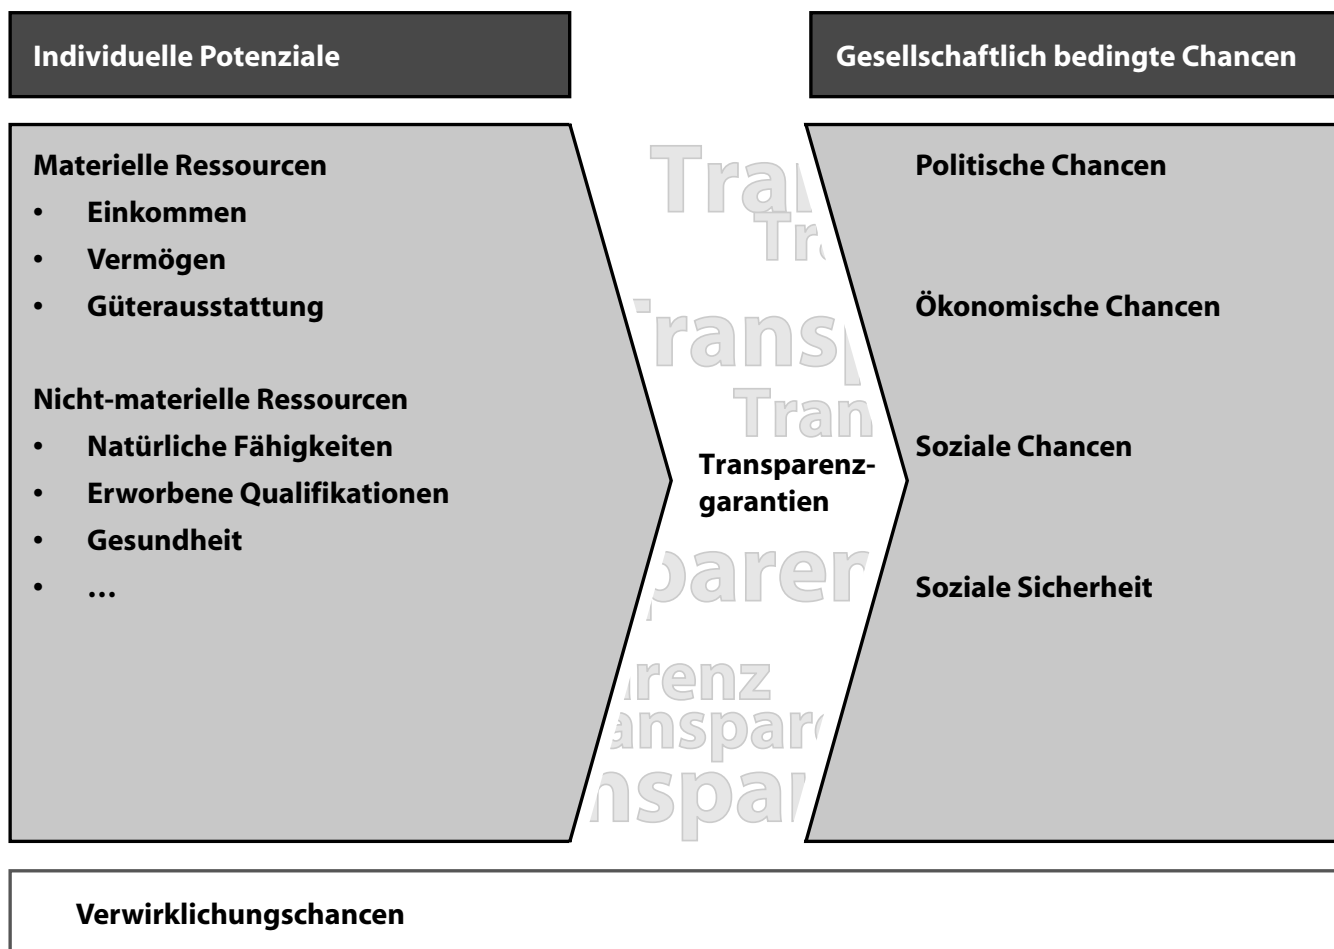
Individuelle Potenziale

Gesellschaftlich bedingte Chancen

Materielle Ressourcen
• Einkommen
• Vermögen
• Güterausstattung

Nicht-materielle Ressourcen
• Natürliche Fähigkeiten
• Erworbene Qualifikationen
• Gesundheit
• …

Tra
Tr
rans
Tran
Transparenzgarantien
parer
renz
anspar
nspar

Politische Chancen

Ökonomische Chancen

Soziale Chancen

Soziale Sicherheit

Verwirklichungschancen